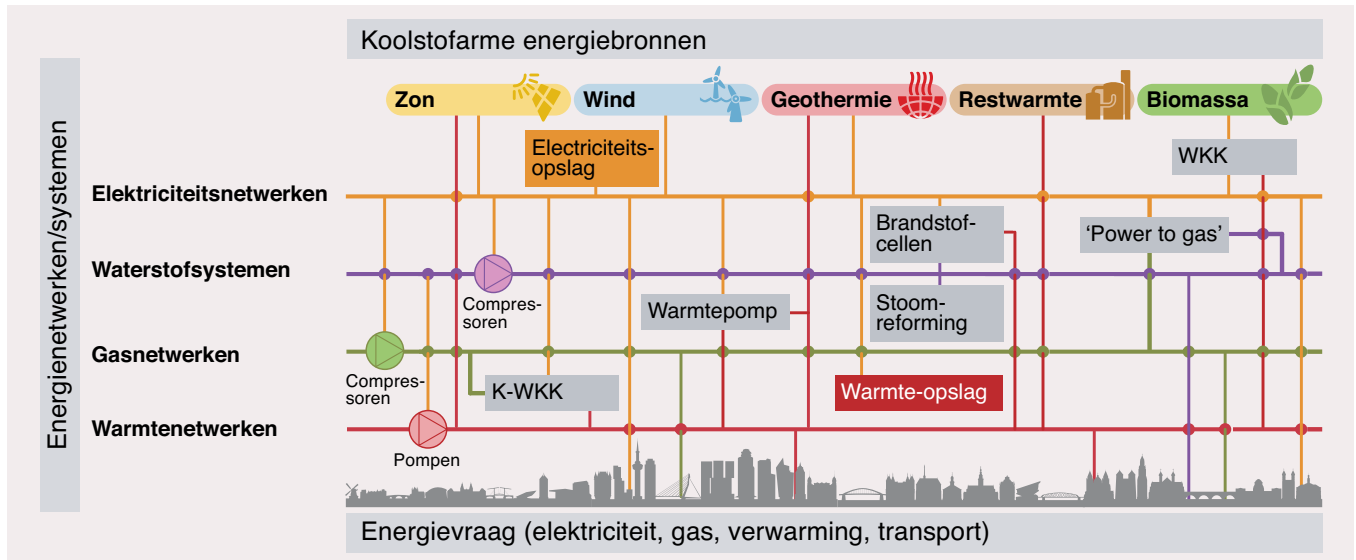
Koolstofarme energiebronnen

Zon

Wind

Geothermie

Restwarmte

Biomassa

Electriciteits-opslag

WKK

Energienetwerken/systemen

Elektriciteitsnetwerken

Brandstof-cellen

'Power to gas'

Waterstofsystemen

Compres-soren

Warmtepomp

Stoom-reforming

Gasnetwerken

Compres-soren

K-WKK

Warmte-opslag

Warmtenetwerken

Pompen

Energievraag (elektriciteit, gas, verwarming, transport)